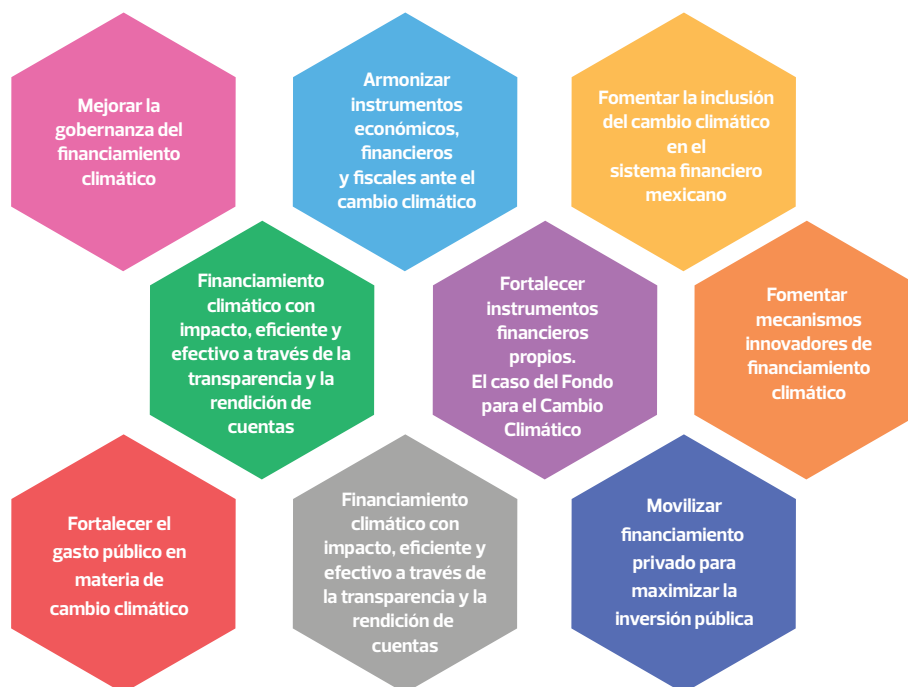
Mejorar la gobernanza del financiamiento climático

Armonizar instrumentos económicos, financieros y fiscales ante el cambio climático

Fomentar la inclusión del cambio climático en el sistema financiero mexicano

Financiamiento climático con impacto, eficiente y efectivo a través de la transparencia y la rendición de cuentas

Fortalecer instrumentos financieros propios. El caso del Fondo para el Cambio Climático

Fomentar mecanismos innovadores de financiamiento climático

Fortalecer el gasto público en materia de cambio climático

Financiamiento climático con impacto, eficiente y efectivo a través de la transparencia y la rendición de cuentas

Movilizar financiamiento privado para maximizar la inversión pública